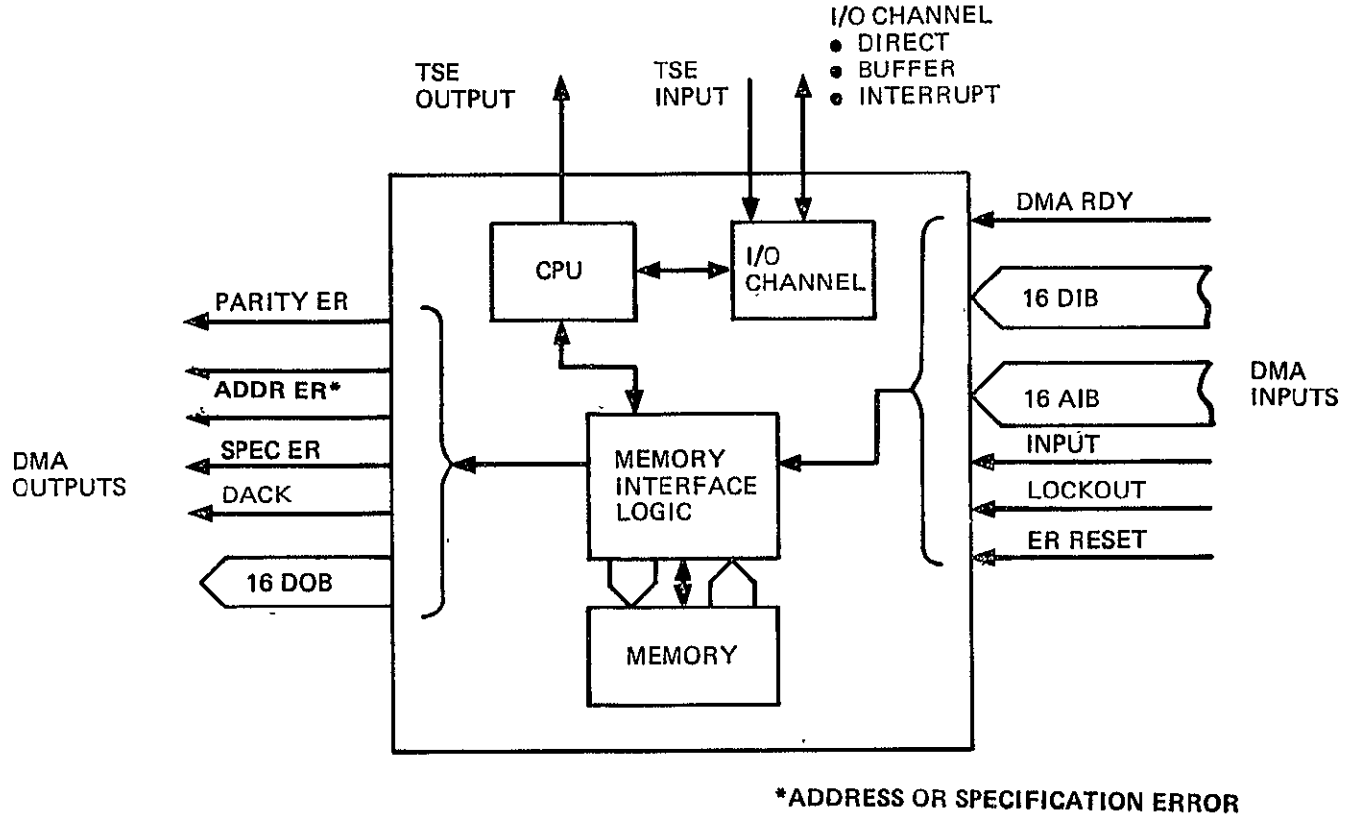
I/O CHANNEL
• DIRECT
• BUFFER
• INTERRUPT

TSE OUTPUT

TSE INPUT

CPU

I/O CHANNEL

DMA RDY

16 DIB

16 AIB

DMA INPUTS

INPUT

LOCKOUT

ER RESET

PARITY ER

ADDR ER*

SPEC ER

DACK

16 DOB

DMA OUTPUTS

MEMORY INTERFACE LOGIC

MEMORY

*ADDRESS OR SPECIFICATION ERROR